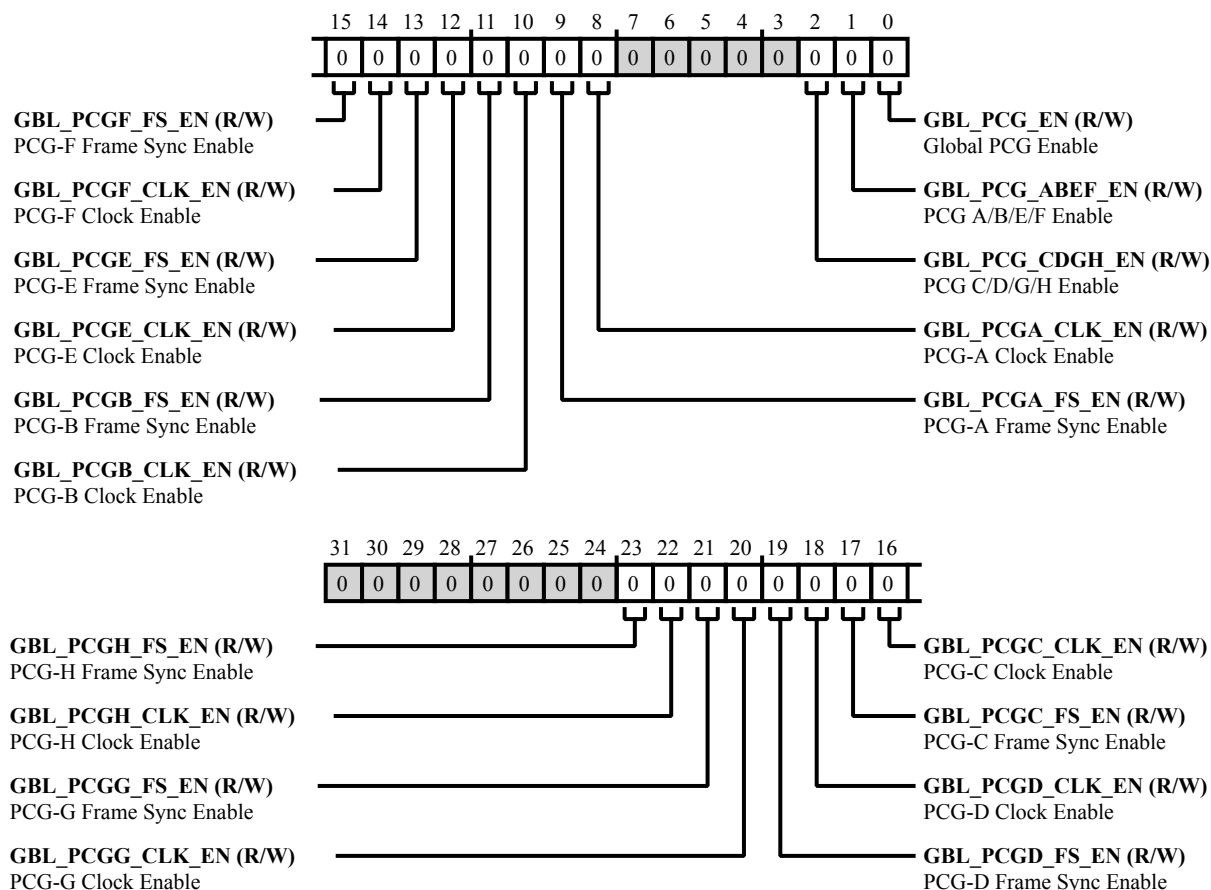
15 14 13 12 11 10 9 8 7 6 5 4 3 2 1 0

| 0 | 0 | 0 | 0 | 0 | 0 | 0 | 0 | 0 | 0 | 0 | 0 | 0 | 0 | 0 | 0 |
|---|---|---|---|---|---|---|---|---|---|---|---|---|---|---|---|

**GBL_PCGF_FS_EN (R/W)**
PCG-F Frame Sync Enable

**GBL_PCGF_CLK_EN (R/W)**
PCG-F Clock Enable

**GBL_PCGE_FS_EN (R/W)**
PCG-E Frame Sync Enable

**GBL_PCGE_CLK_EN (R/W)**
PCG-E Clock Enable

**GBL_PCGB_FS_EN (R/W)**
PCG-B Frame Sync Enable

**GBL_PCGB_CLK_EN (R/W)**
PCG-B Clock Enable

**GBL_PCG_EN (R/W)**
Global PCG Enable

**GBL_PCG_ABEF_EN (R/W)**
PCG A/B/E/F Enable

**GBL_PCG_CDGH_EN (R/W)**
PCG C/D/G/H Enable

**GBL_PCGA_CLK_EN (R/W)**
PCG-A Clock Enable

**GBL_PCGA_FS_EN (R/W)**
PCG-A Frame Sync Enable

31 30 29 28 27 26 25 24 23 22 21 20 19 18 17 16

| 0 | 0 | 0 | 0 | 0 | 0 | 0 | 0 | 0 | 0 | 0 | 0 | 0 | 0 | 0 | 0 |
|---|---|---|---|---|---|---|---|---|---|---|---|---|---|---|---|

**GBL_PCGH_FS_EN (R/W)**
PCG-H Frame Sync Enable

**GBL_PCGH_CLK_EN (R/W)**
PCG-H Clock Enable

**GBL_PCGG_FS_EN (R/W)**
PCG-G Frame Sync Enable

**GBL_PCGG_CLK_EN (R/W)**
PCG-G Clock Enable

**GBL_PCGC_CLK_EN (R/W)**
PCG-C Clock Enable

**GBL_PCGC_FS_EN (R/W)**
PCG-C Frame Sync Enable

**GBL_PCGD_CLK_EN (R/W)**
PCG-D Clock Enable

**GBL_PCGD_FS_EN (R/W)**
PCG-D Frame Sync Enable